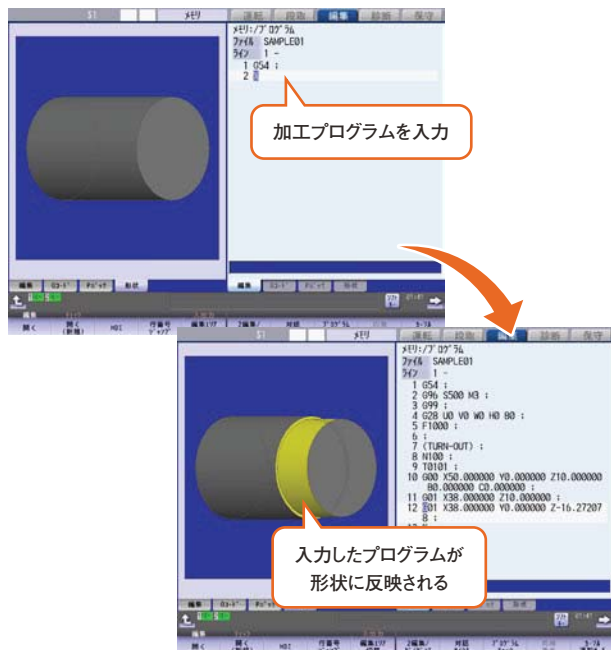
$1 メモリ 運転 段取 編集 診断 保守

メモリ:/プログラム
ファイル SAMPLE01
ライン 1 -
1 G54 ;
2 ;

加工プログラムを入力

編集 G3-ド アシスト 形状

開く 開く(新規) MDI 行番号ジャンプ 編集1行 2画面/ 対話 プログラム

$1 メモリ 運転 段取 編集 診断 保守

メモリ:/プログラム
ファイル SAMPLE01
ライン 1 -
1 G54 ;
2 G96 S500 M3 ;
3 G99 ;
4 G28 U0 V0 W0 H0 B0 ;
5 F1000 ;
6 ;
7 (TURN-OUT) ;
8 N100 ;
9 T0101 ;
10 G00 X50.000000 Y0.000000 Z10.000000 B0.000000 C0.000000 ;
11 G01 X38.000000 Z10.000000 ;
12 G01 X38.000000 Y0.000000 Z-16.27207
8 ;

入力したプログラムが形状に反映される

編集 G3-ド アシスト 形状

開く 開く(新規) MDI 行番号ジャンプ 編集1行 2画面/ 対話 プログラム